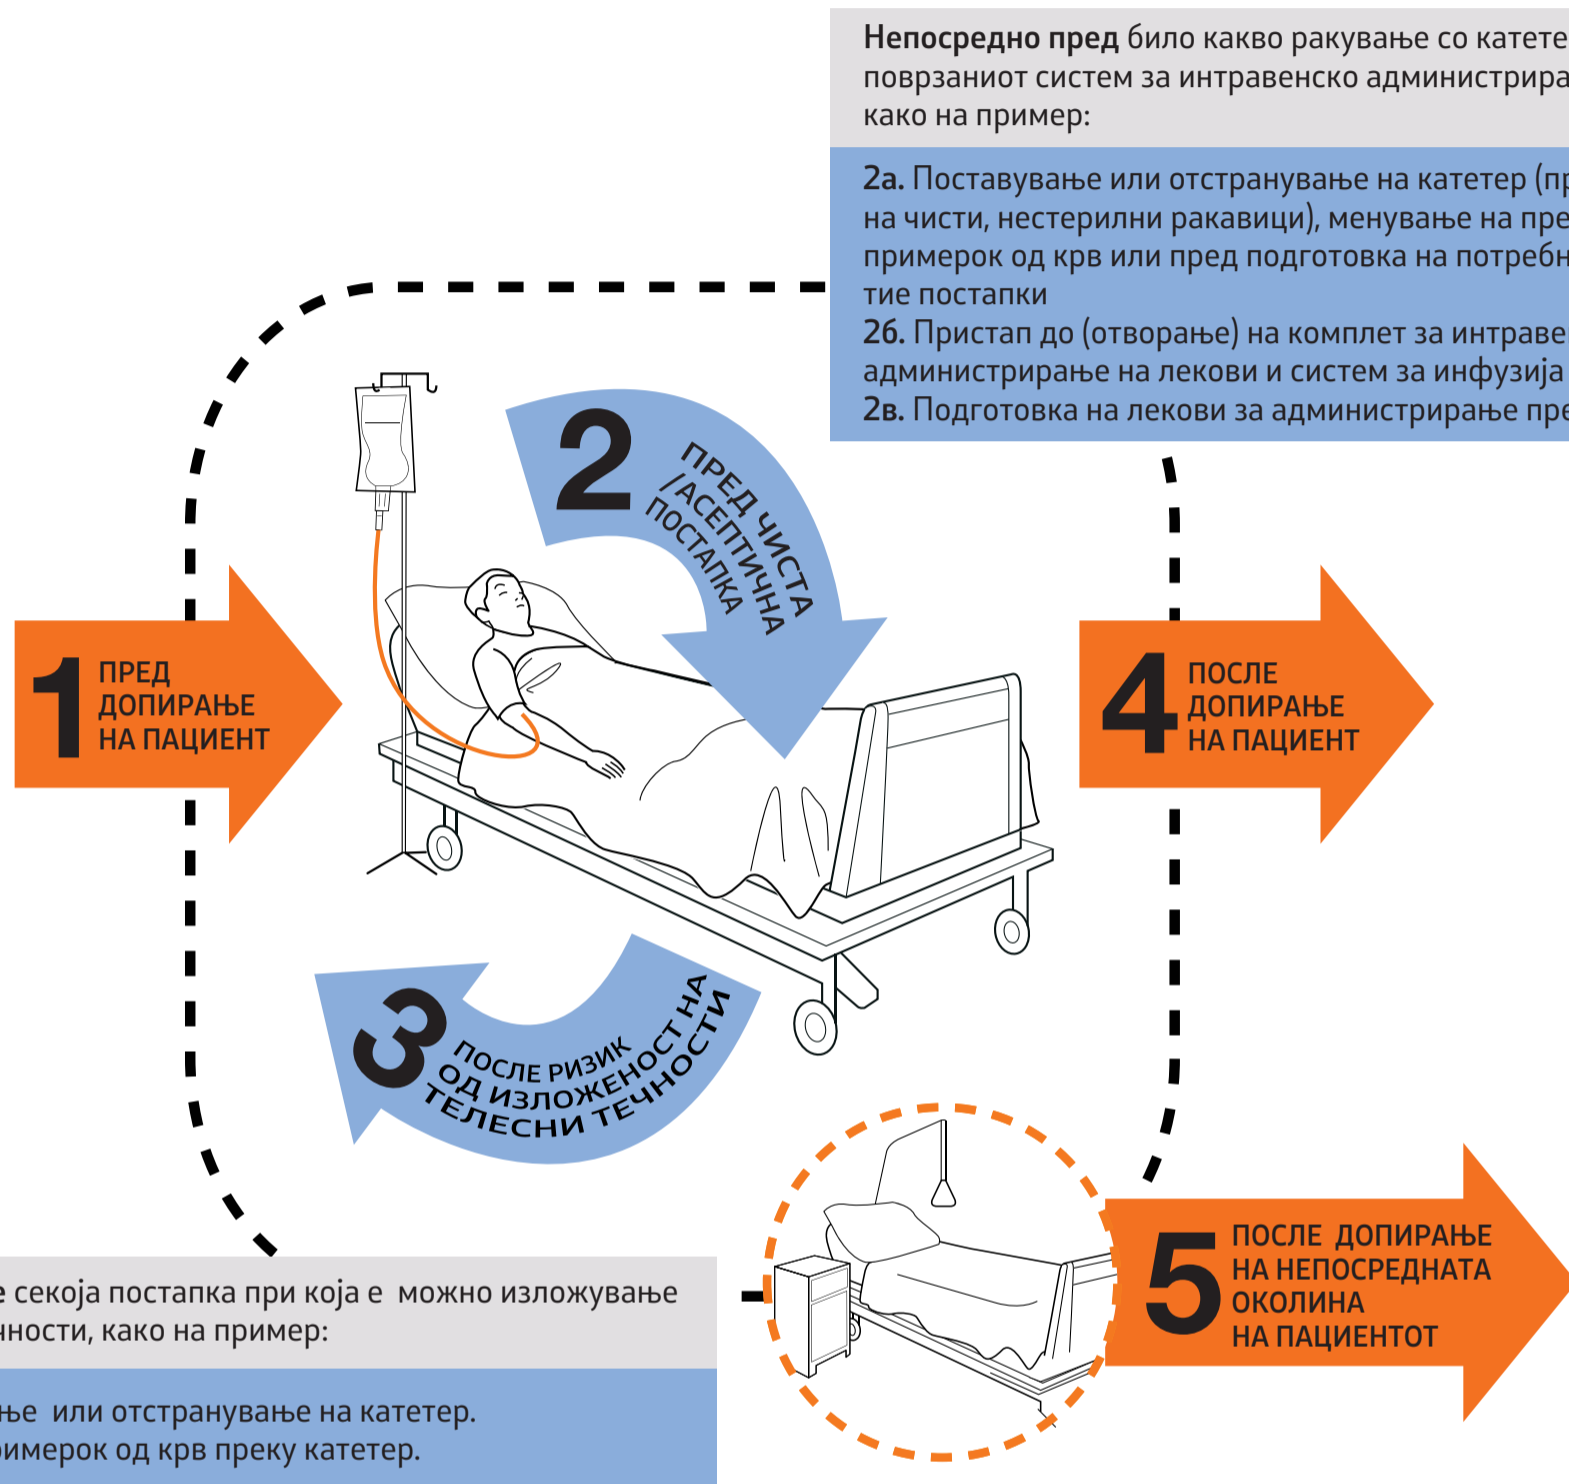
**Непосредно пред** било какво ракување со катете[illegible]
поврзаниот систем за интравенско администрира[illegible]
како на пример:

**2а.** Поставување или отстранување на катетер (пр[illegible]
на чисти, нестерилни ракавици), менување на пре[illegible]
примерок од крв или пред подготовка на потребн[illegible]
тие постапки
**2б.** Пристап до (отворање) на комплет за интраве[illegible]
администрирање на лекови и систем за инфузија
**2в.** Подготовка на лекови за администрирање пре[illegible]

1 ПРЕД ДОПИРАЊЕ НА ПАЦИЕНТ

2 ПРЕД ЧИСТА /АСЕПТИЧНА ПОСТАПКА

4 ПОСЛЕ ДОПИРАЊЕ НА ПАЦИЕНТ

3 ПОСЛЕ РИЗИК ОД ИЗЛОЖЕНОСТ НА ТЕЛЕСНИ ТЕЧНОСТИ

5 ПОСЛЕ ДОПИРАЊЕ НА НЕПОСРЕДНАТА ОКОЛИНА НА ПАЦИЕНТОТ

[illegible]е секоја постапка при која е можно изложување
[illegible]ности, како на пример:

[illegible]ње или отстранување на катетер.
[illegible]имерок од крв преку катетер.